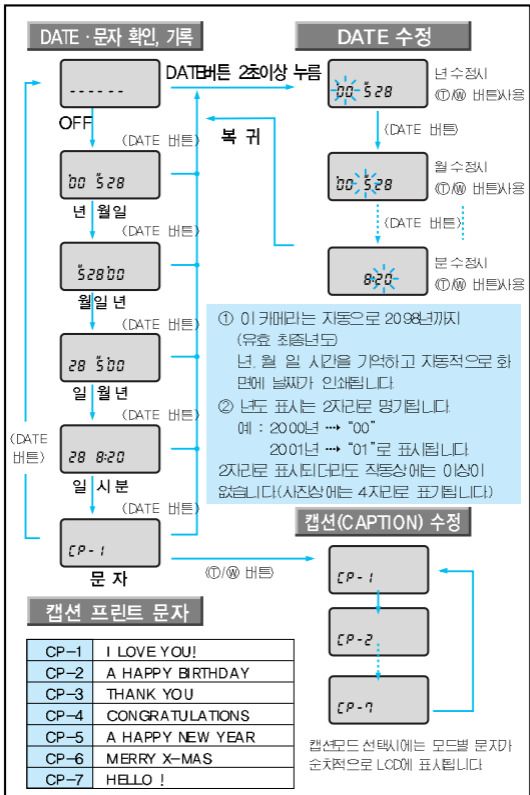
DATE · 문자 확인, 기록

DATE 수정

------

OFF

DATE버튼 2초이상 누름

00 5 28

년 수정시
Ⓣ/Ⓦ 버튼사용

(DATE 버튼)

복 귀

(DATE 버튼)

00 5 28

년 월일

00 5 28

월 수정시
Ⓣ/Ⓦ 버튼사용

(DATE 버튼)

5 28 00

월일 년

8:20

분 수정시
Ⓣ/Ⓦ 버튼사용

(DATE 버튼)

28 5 00

일 월 년

(DATE 버튼)

(DATE 버튼)

28 8:20

일 시 분

(DATE 버튼)

CP-1

문 자

① 이 카메라는 자동으로 2098년까지
(유효 최종년도)
년, 월, 일, 시간을 기억하고 자동적으로 화면에 날짜가 인쇄됩니다.
② 년도 표시는 2자리로 명기됩니다.
예 : 2000년 ··· "00"
2001년 ··· "01" 로 표시됩니다.
2자리로 표시되더라도 작동상에는 이상이 없습니다.(사진상에는 4자리로 표기됩니다.)

캡션(CAPTION) 수정

Ⓣ/Ⓦ 버튼

CP-1

CP-2

CP-7

캡션 프린트 문자

| CP−1 | I LOVE YOU! |
|---|---|
| CP−2 | A HAPPY BIRTHDAY |
| CP−3 | THANK YOU |
| CP−4 | CONGRATULATIONS |
| CP−5 | A HAPPY NEW YEAR |
| CP−6 | MERRY X-MAS |
| CP−7 | HELLO ! |

캡션모드 선택시에는 모드별 문자가 순차적으로 LCD에 표시됩니다.